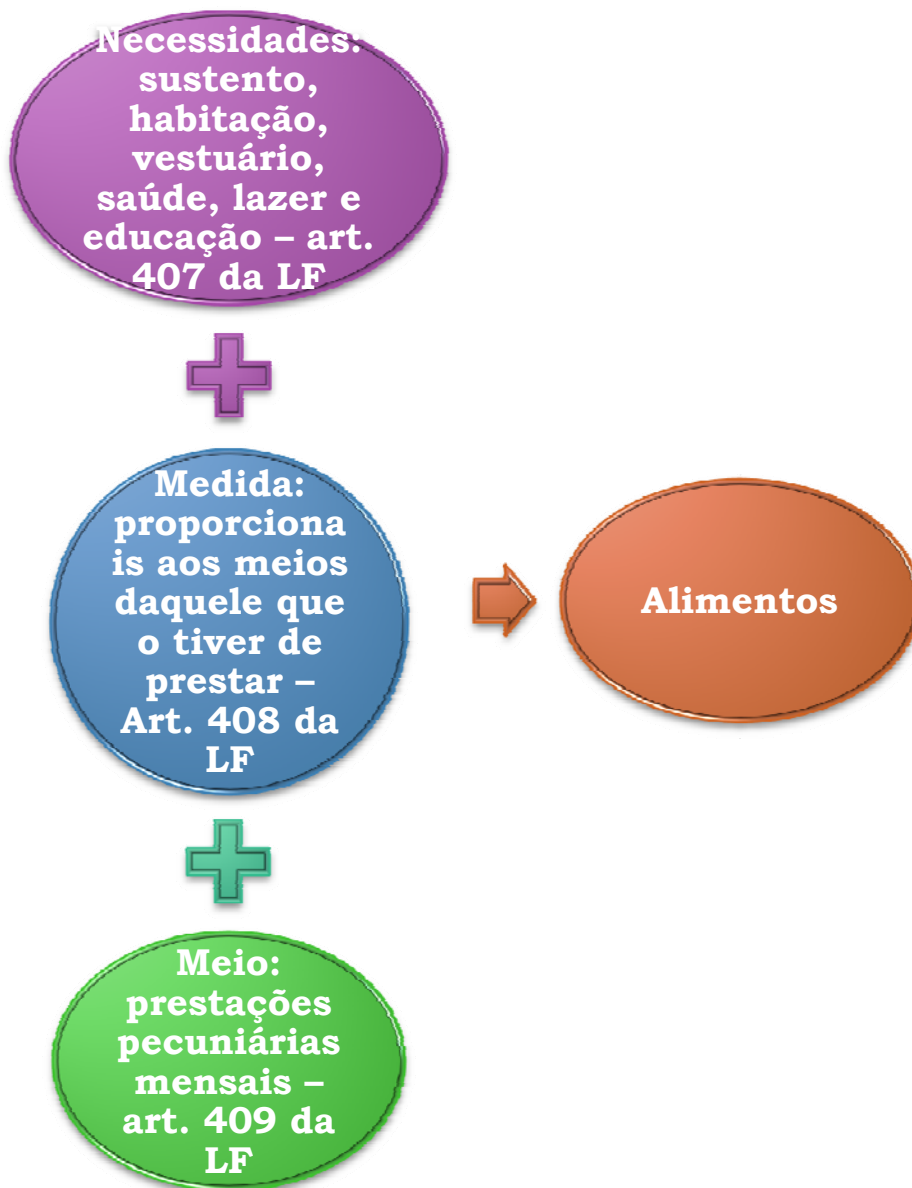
Necessidades: sustento, habitação, vestuário, saúde, lazer e educação – art. 407 da LF

Medida: proporcionais aos meios daquele que o tiver de prestar – Art. 408 da LF

Alimentos

Meio: prestações pecuniárias mensais – art. 409 da LF